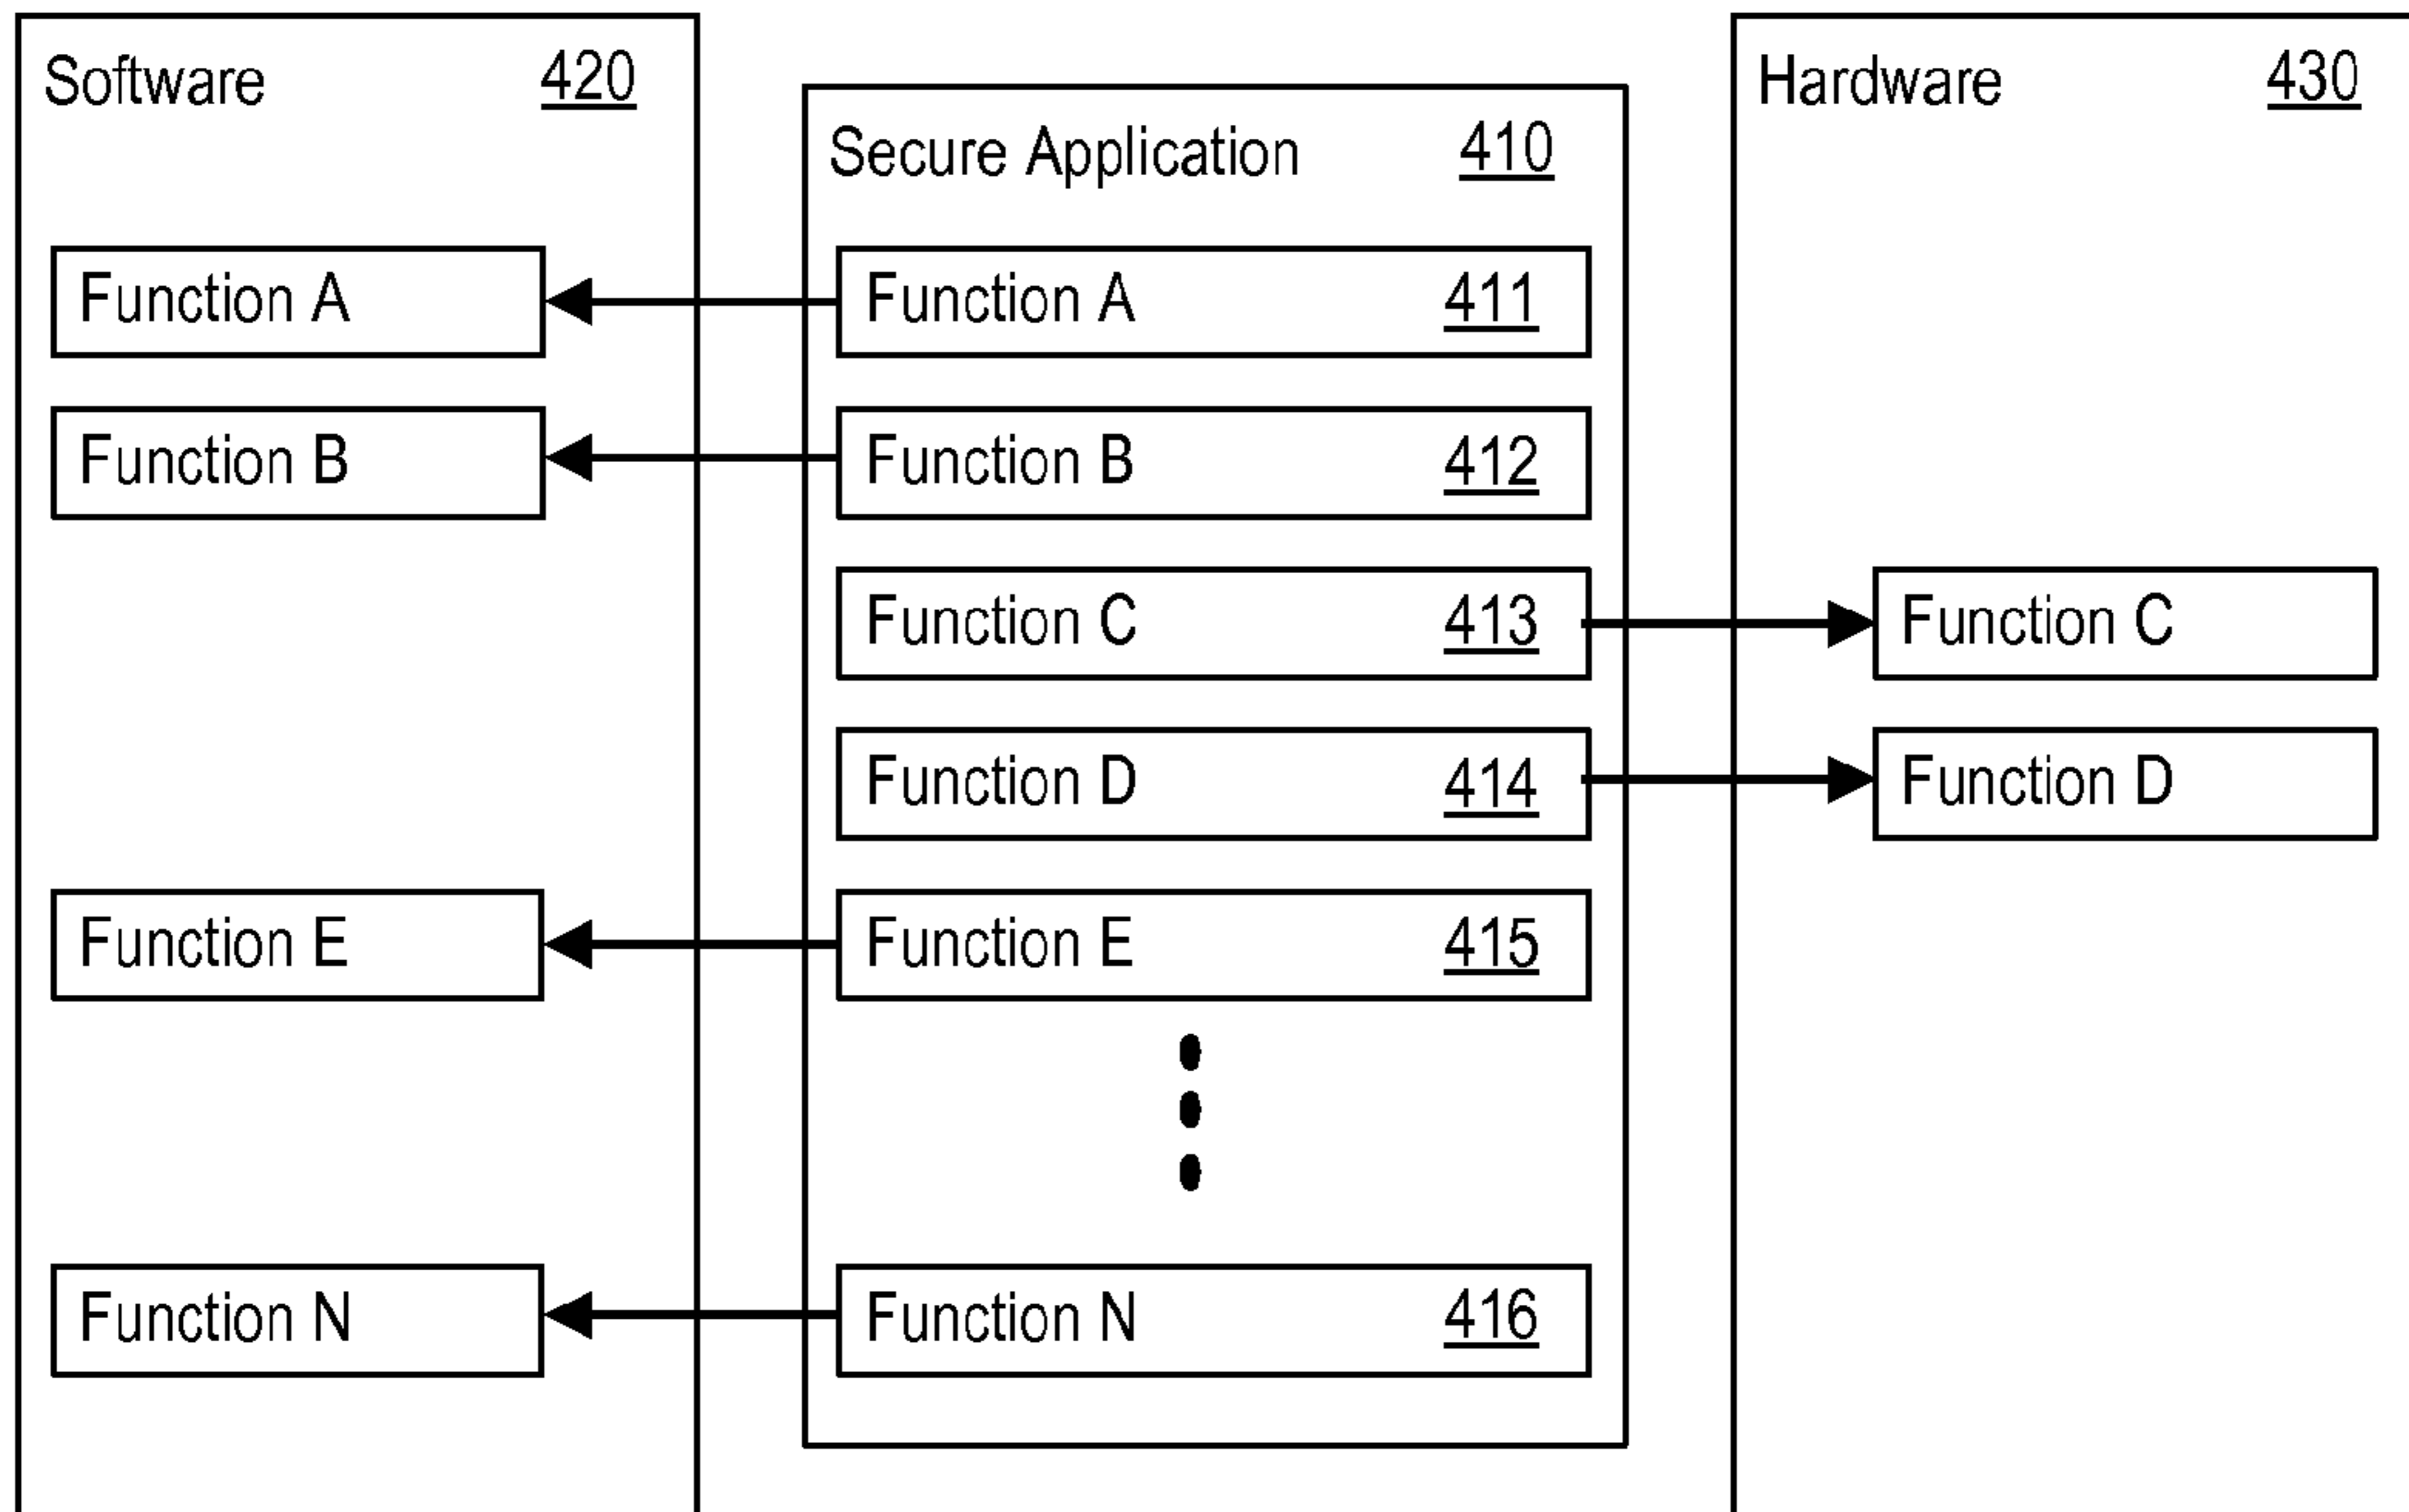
Software 420

Function A

Function B

Function E

Function N

Secure Application 410

Function A 411

Function B 412

Function C 413

Function D 414

Function E 415

Function N 416

Hardware 430

Function C

Function D